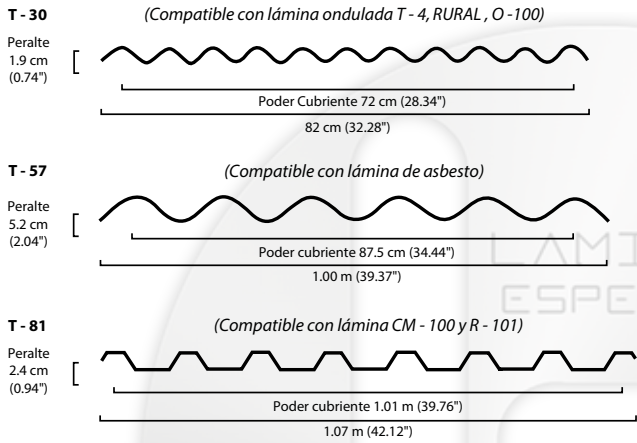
T - 30

(Compatible con lámina ondulada T - 4, RURAL , O -100)

Peralte
1.9 cm
(0.74")

Poder Cubriente 72 cm (28.34")

82 cm (32.28")

T - 57

(Compatible con lámina de asbesto)

Peralte
5.2 cm
(2.04")

Poder cubriente 87.5 cm (34.44")

1.00 m (39.37")

T - 81

(Compatible con lámina CM - 100 y R - 101)

Peralte
2.4 cm
(0.94")

Poder cubriente 1.01 m (39.76")

1.07 m (42.12")

LAMI
ESPE